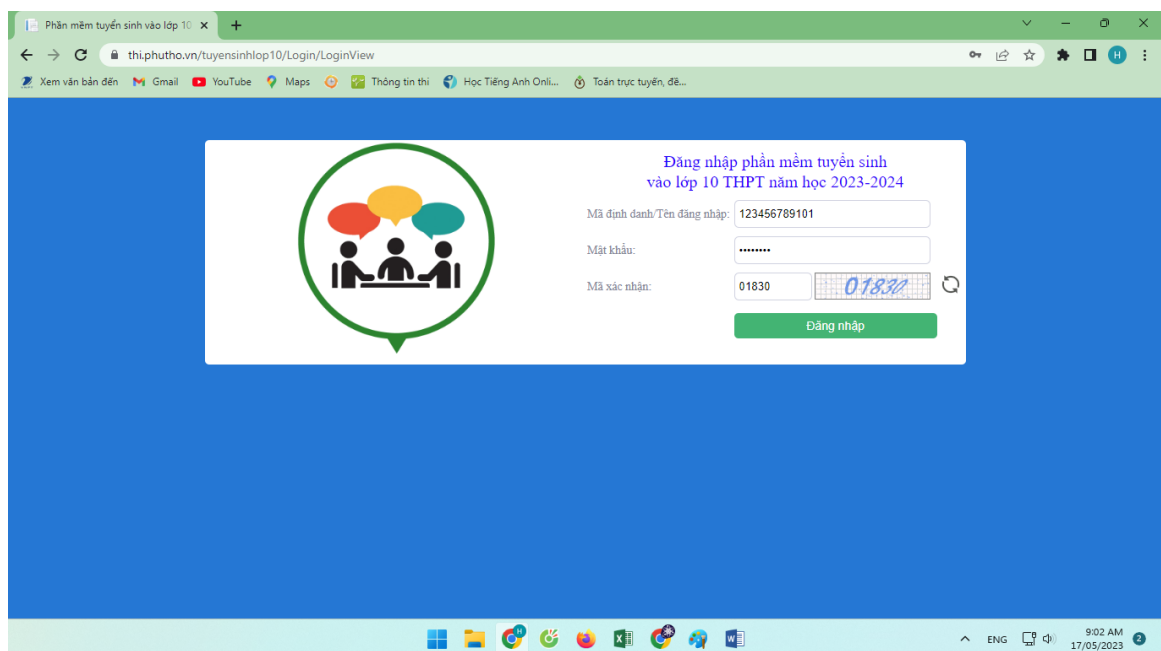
Phần mềm tuyển sinh vào lớp 10 ×
+
thi.phutho.vn/tuyensinhlop10/Login/LoginView
Xem văn bản đến
Gmail
YouTube
Maps
Thông tin thi
Học Tiếng Anh Onli...
Toán trực tuyến, đề...

Đăng nhập phần mềm tuyển sinh
vào lớp 10 THPT năm học 2023-2024

Mã định danh/Tên đăng nhập: 123456789101
Mật khẩu: ••••••••
Mã xác nhận: 01830 01830
Đăng nhập

ENG
9:02 AM
17/05/2023
2